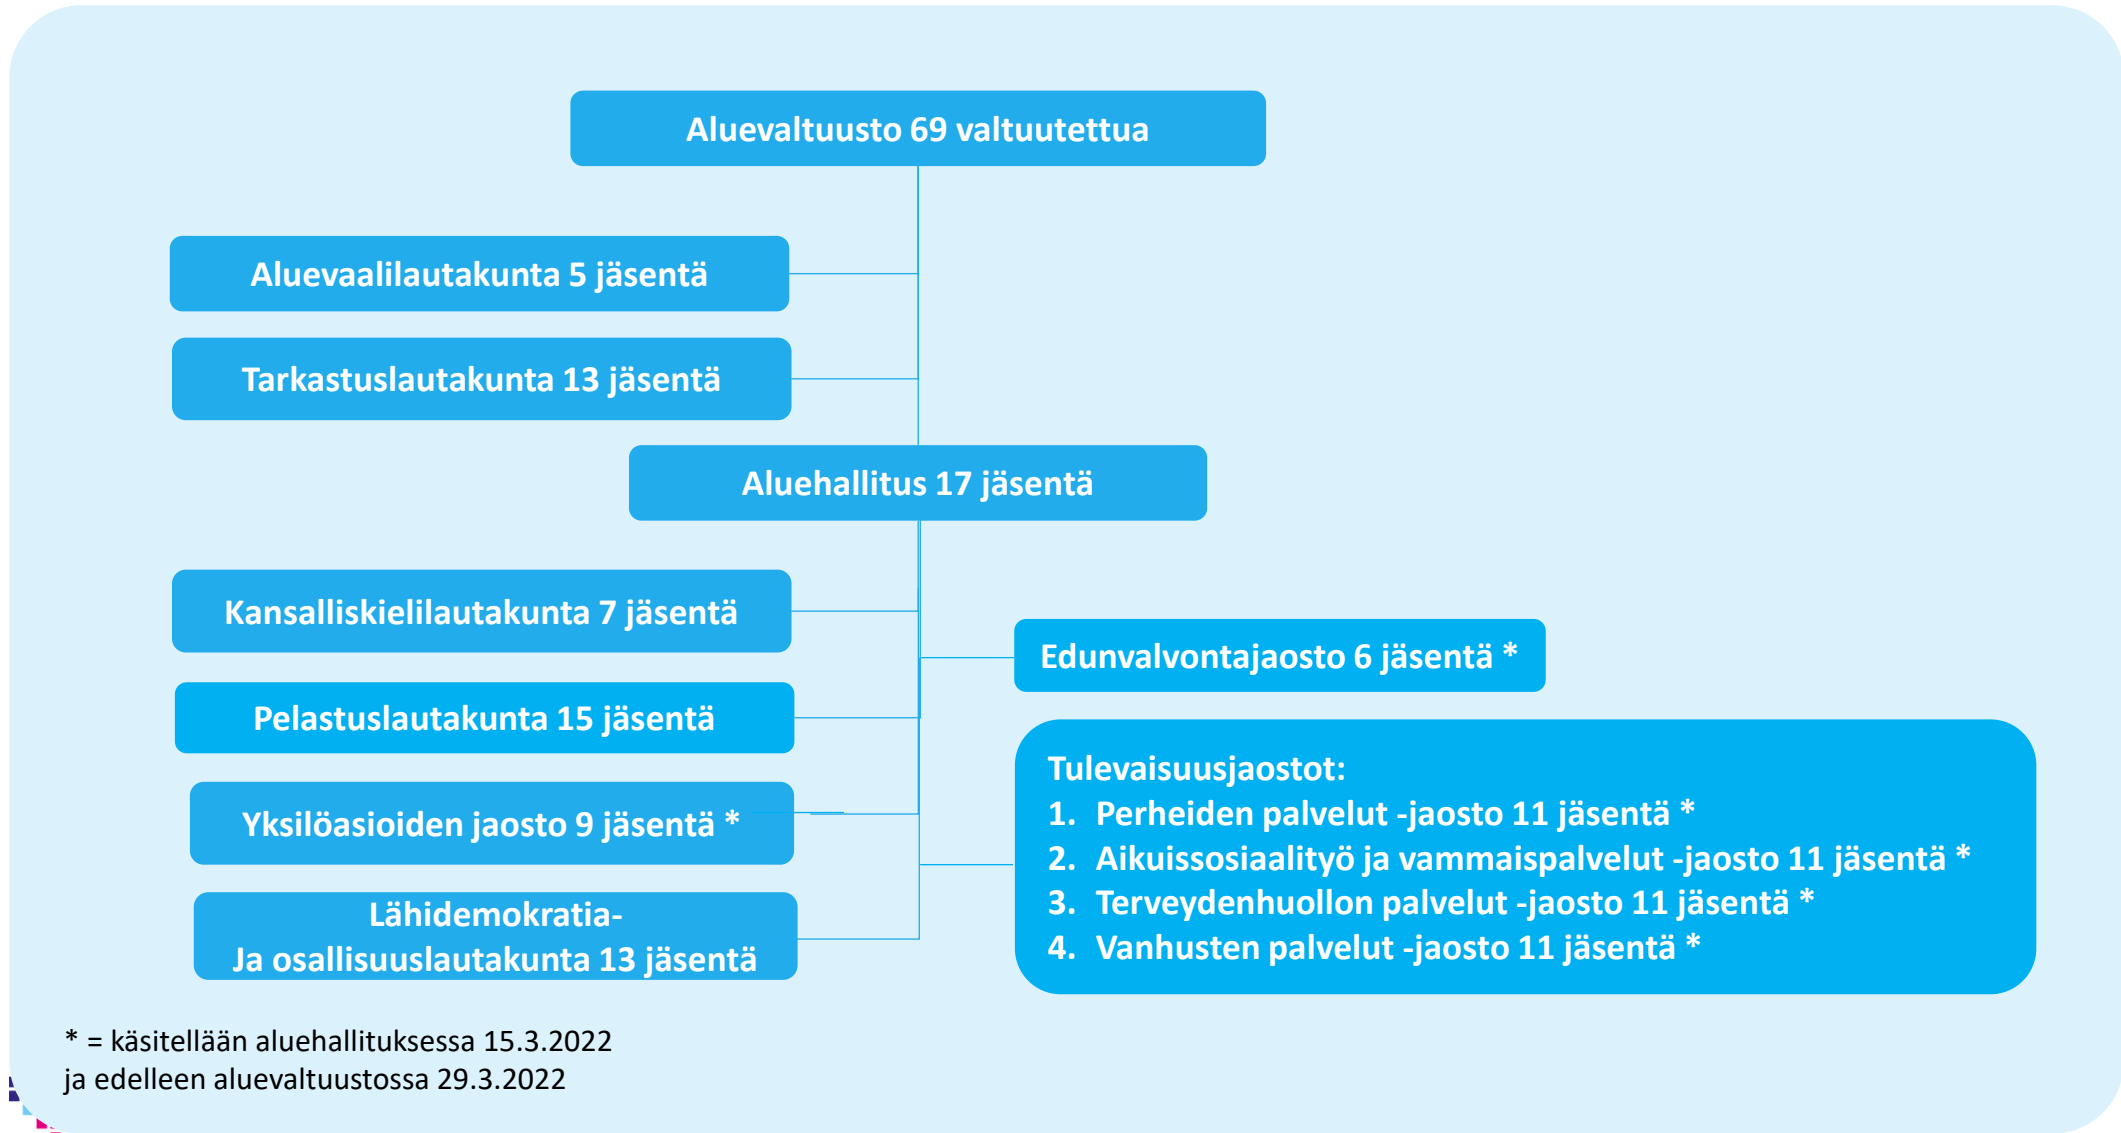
Aluevaltuusto 69 valtuutettua

Aluevaalilautakunta 5 jäsentä

Tarkastuslautakunta 13 jäsentä

Aluehallitus 17 jäsentä

Kansalliskielilautakunta 7 jäsentä

Edunvalvontajaosto 6 jäsentä *

Pelastuslautakunta 15 jäsentä

Yksilöasioiden jaosto 9 jäsentä *

Lähidemokratia-
Ja osallisuuslautakunta 13 jäsentä

Tulevaisuusjaostot:
1. Perheiden palvelut -jaosto 11 jäsentä *
2. Aikuissosiaalityö ja vammaispalvelut -jaosto 11 jäsentä *
3. Terveydenhuollon palvelut -jaosto 11 jäsentä *
4. Vanhusten palvelut -jaosto 11 jäsentä *

* = käsitellään aluehallituksessa 15.3.2022
ja edelleen aluevaltuustossa 29.3.2022